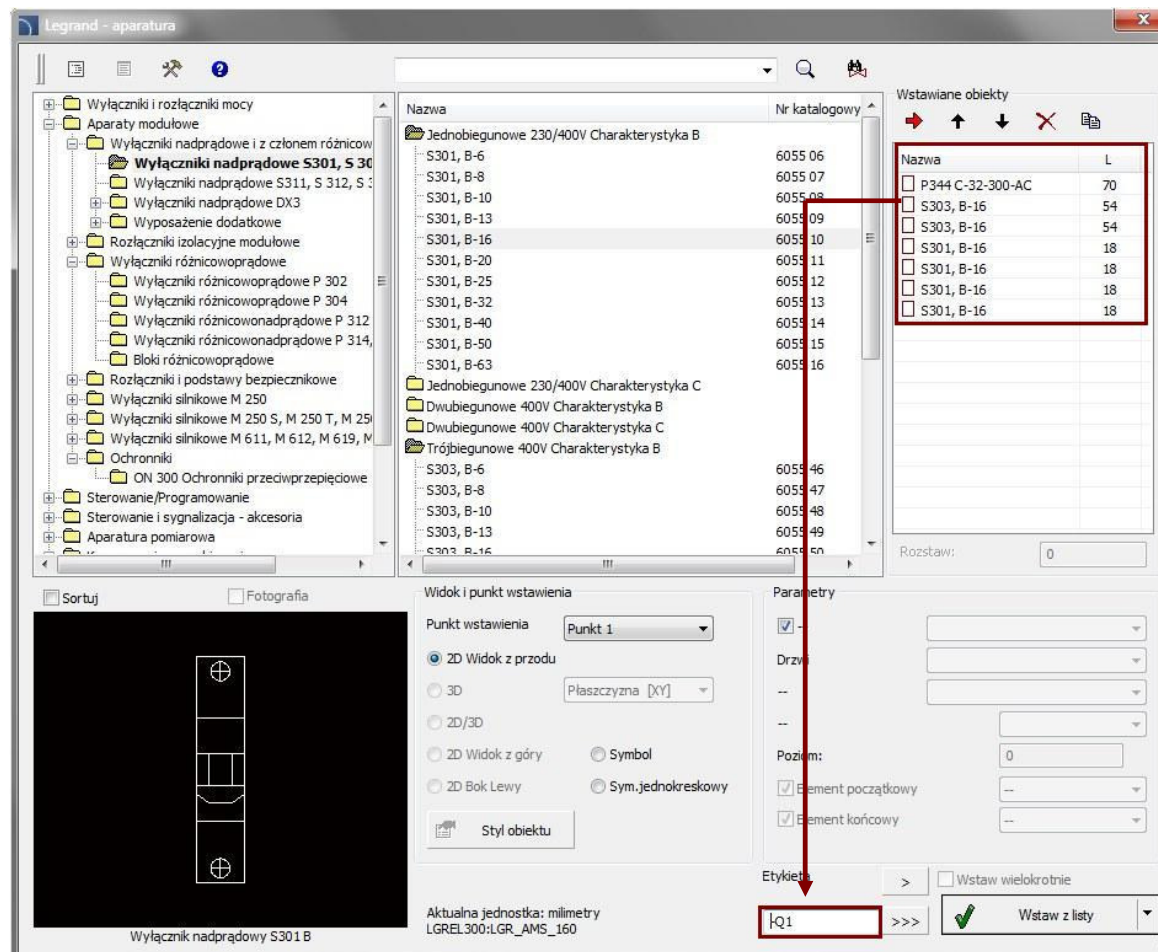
Legrand - aparatura

Wyłączniki i rozłączniki mocy
Aparaty modułowe
Wyłączniki nadprądowe i z członem różnicow
Wyłączniki nadprądowe S301, S 30
Wyłączniki nadprądowe S311, S 312, S
Wyłączniki nadprądowe DX3
Wyposażenie dodatkowe
Rozłączniki izolacyjne modułowe
Wyłączniki różnicowoprądowe
Wyłączniki różnicowoprądowe P 302
Wyłączniki różnicowoprądowe P 304
Wyłączniki różnicowonadprądowe P 312
Wyłączniki różnicowonadprądowe P 314,
Bloki różnicowoprądowe
Rozłączniki i podstawy bezpiecznikowe
Wyłączniki silnikowe M 250
Wyłączniki silnikowe M 250 S, M 250 T, M 25
Wyłączniki silnikowe M 611, M 612, M 619, M
Ochronniki
ON 300 Ochronniki przeciwprzepięciowe
Sterowanie/Programowanie
Sterowanie i sygnalizacja - akcesoria
Aparatura pomiarowa

| Nazwa | Nr katalogowy |
|---|---|
| Jednobiegunowe 230/400V Charakterystyka B | |
| S301, B-6 | 6055 06 |
| S301, B-8 | 6055 07 |
| S301, B-10 | 6055 08 |
| S301, B-13 | 6055 09 |
| S301, B-16 | 6055 10 |
| S301, B-20 | 6055 11 |
| S301, B-25 | 6055 12 |
| S301, B-32 | 6055 13 |
| S301, B-40 | 6055 14 |
| S301, B-50 | 6055 15 |
| S301, B-63 | 6055 16 |
| Jednobiegunowe 230/400V Charakterystyka C | |
| Dwubiegunowe 400V Charakterystyka B | |
| Dwubiegunowe 400V Charakterystyka C | |
| Trójbiegunowe 400V Charakterystyka B | |
| S303, B-6 | 6055 46 |
| S303, B-8 | 6055 47 |
| S303, B-10 | 6055 48 |
| S303, B-13 | 6055 49 |
| S303, B-16 | 6055 50 |

Wstawiane obiekty

| Nazwa | L |
|---|---|
| P344 C-32-300-AC | 70 |
| S303, B-16 | 54 |
| S303, B-16 | 54 |
| S301, B-16 | 18 |
| S301, B-16 | 18 |
| S301, B-16 | 18 |
| S301, B-16 | 18 |

Rozstaw: 0

Sortuj
Fotografia
Wyłącznik nadprądowy S301 B

Widok i punkt wstawienia
Punkt wstawienia Punkt 1
2D Widok z przodu
3D Płaszczyzna [XY]
2D/3D
2D Widok z góry
Symbol
2D Bok Lewy
Sym.jednokreskowy
Styl obiektu
Aktualna jednostka: milimetry
LGREL300:LGR_AMS_160

Parametry
--
Drzwi
--
--
Poziom: 0
Element początkowy --
Element końcowy --
Etykieta
>
Wstaw wielokrotnie
-Q1
>>>
Wstaw z listy